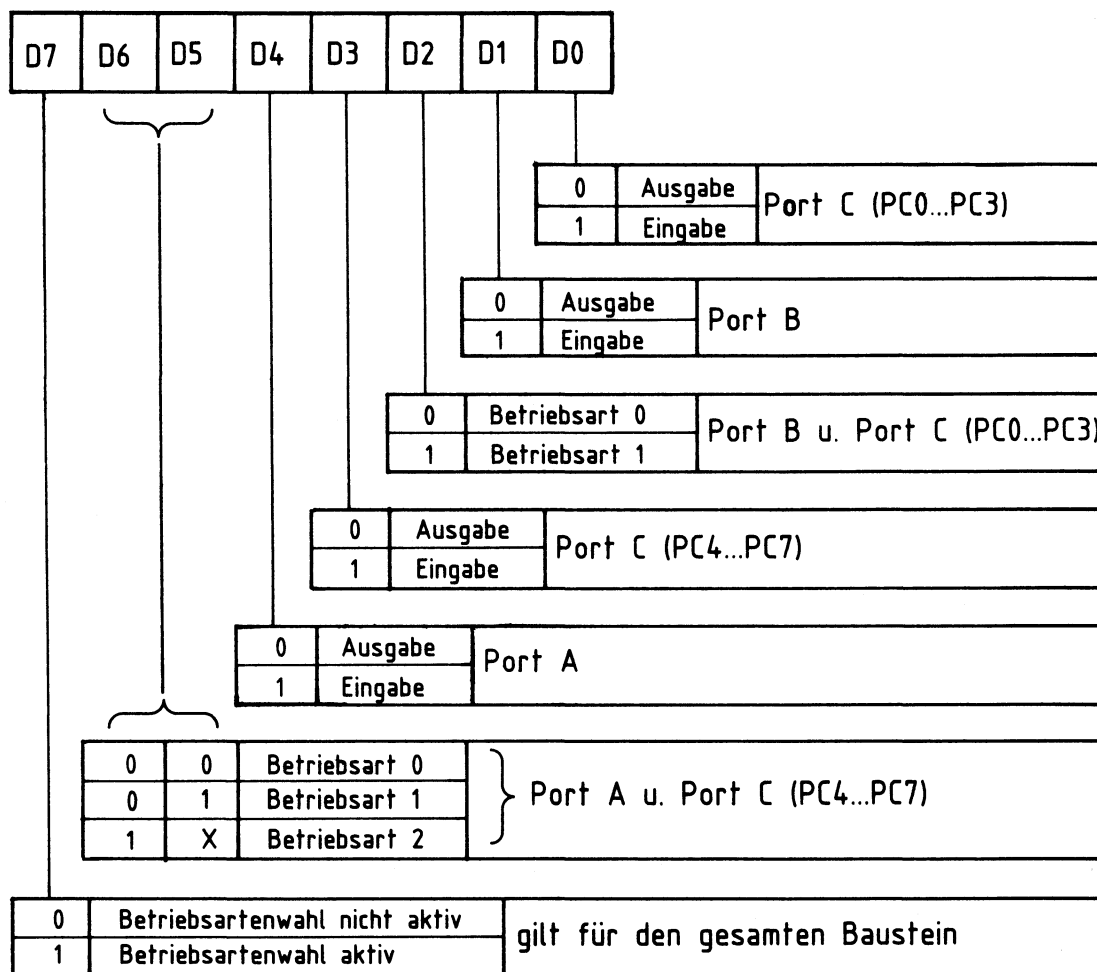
| D7 | D6 | D5 | D4 | D3 | D2 | D1 | D0 |
|---|---|---|---|---|---|---|---|

| 0 | Ausgabe | Port C (PC0...PC3) |
|---|---|---|
| 1 | Eingabe | |

| 0 | Ausgabe | Port B |
|---|---|---|
| 1 | Eingabe | |

| 0 | Betriebsart 0 | Port B u. Port C (PC0...PC3) |
|---|---|---|
| 1 | Betriebsart 1 | |

| 0 | Ausgabe | Port C (PC4...PC7) |
|---|---|---|
| 1 | Eingabe | |

| 0 | Ausgabe | Port A |
|---|---|---|
| 1 | Eingabe | |

| 0 | 0 | Betriebsart 0 | Port A u. Port C (PC4...PC7) |
|---|---|---|---|
| 0 | 1 | Betriebsart 1 | |
| 1 | X | Betriebsart 2 | |

| 0 | Betriebsartenwahl nicht aktiv | gilt für den gesamten Baustein |
|---|---|---|
| 1 | Betriebsartenwahl aktiv | |